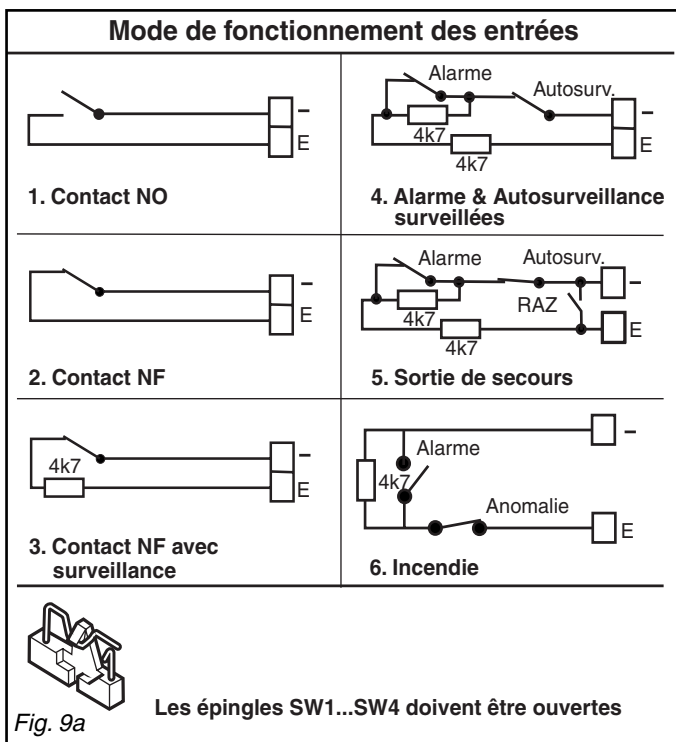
Mode de fonctionnement des entrées

| | |
|---|---|
| – E<br>1. Contact NO | Alarme Autosurv. 4k7 4k7 – E<br>4. Alarme & Autosurveillance surveillées |
| – E<br>2. Contact NF | Alarme Autosurv. 4k7 RAZ 4k7 – E<br>5. Sortie de secours |
| 4k7 – E<br>3. Contact NF avec surveillance | – Alarme 4k7 Anomalie E<br>6. Incendie |

Les épingles SW1...SW4 doivent être ouvertes

Fig. 9a